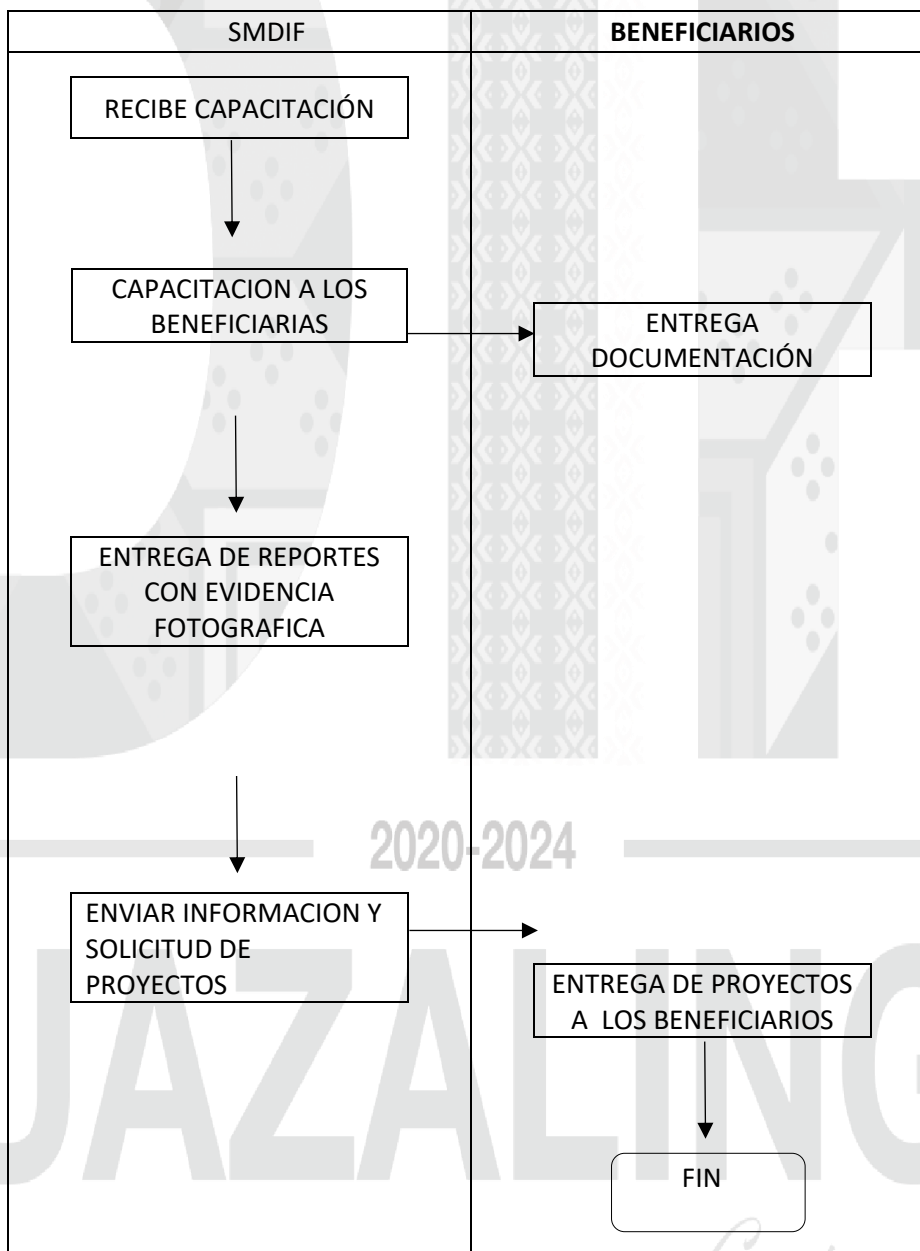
| SMDIF | BENEFICIARIOS |
|---|---|

RECIBE CAPACITACIÓN

CAPACITACION A LOS BENEFICIARIAS

ENTREGA DOCUMENTACIÓN

ENTREGA DE REPORTES CON EVIDENCIA FOTOGRAFICA

2020-2024

ENVIAR INFORMACION Y SOLICITUD DE PROYECTOS

ENTREGA DE PROYECTOS A LOS BENEFICIARIOS

FIN

JAZALING